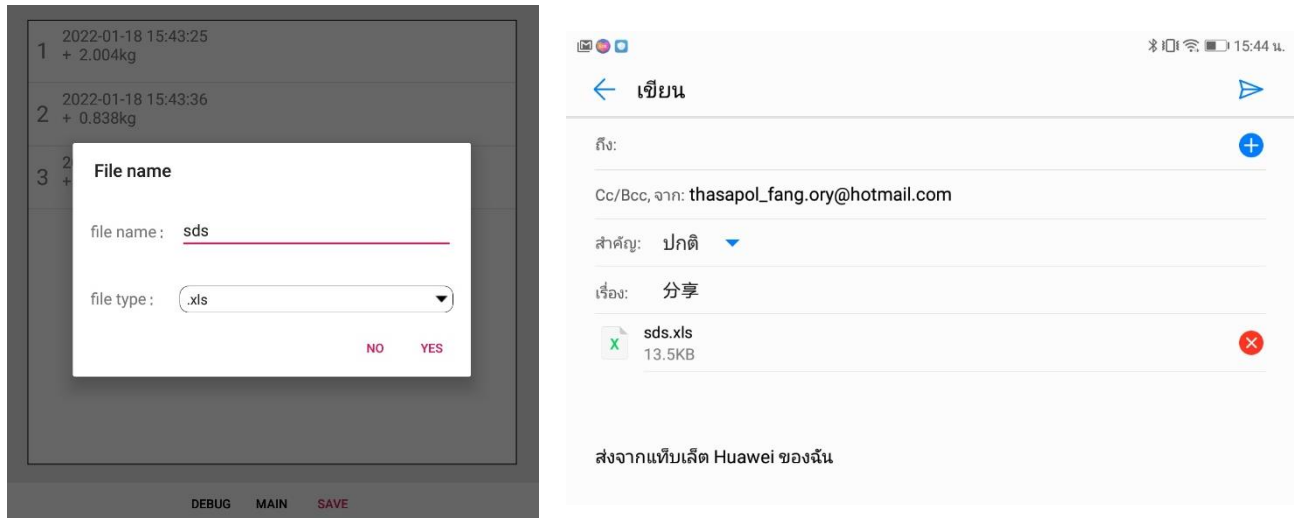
1 2022-01-18 15:43:25
+ 2.004kg

2 2022-01-18 15:43:36
+ 0.838kg

3 2 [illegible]
+ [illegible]

File name

file name : sds

file type : .xls

NO YES

DEBUG MAIN SAVE

15:44 น.

เขียน

ถึง:

Cc/Bcc, จาก: thasapol_fang.ory@hotmail.com

สำคัญ: ปกติ

เรื่อง: 分享

sds.xls
13.5KB

ส่งจากแท็บเล็ต Huawei ของฉัน